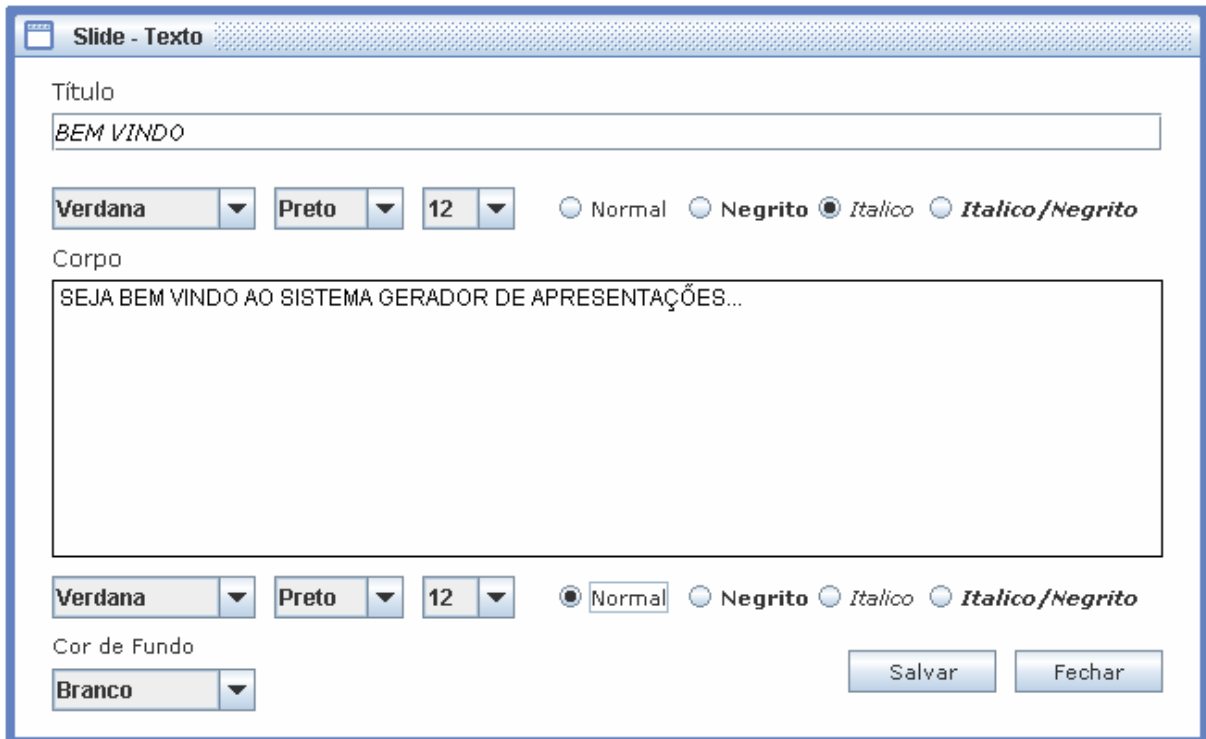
Slide - Texto

Título

BEM VINDO

Verdana Preto 12 Normal Negrito Italico Italico/Negrito

Corpo

SEJA BEM VINDO AO SISTEMA GERADOR DE APRESENTAÇÕES...

Verdana Preto 12 Normal Negrito Italico Italico/Negrito

Cor de Fundo

Branco

Salvar Fechar